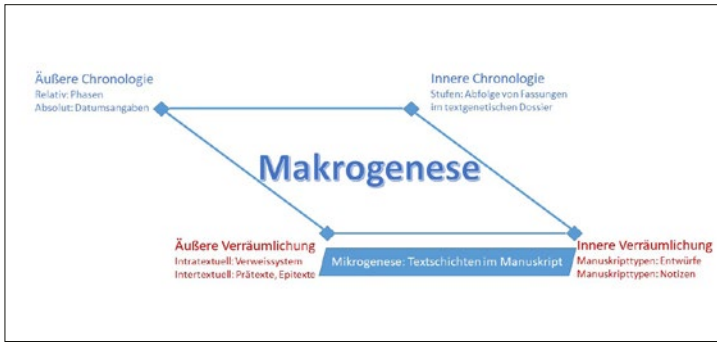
Äußere Chronologie
Relativ: Phasen
Absolut: Datumsangaben

Innere Chronologie
Stufen: Abfolge von Fassungen im textgenetischen Dossier

Makrogenese

Äußere Verräumlichung
Intratextuell: Verweissystem
Intertextuell: Prätexte, Epitexte

Mikrogenese: Textschichten im Manuskript

Innere Verräumlichung
Manuskripttypen: Entwürfe
Manuskripttypen: Notizen